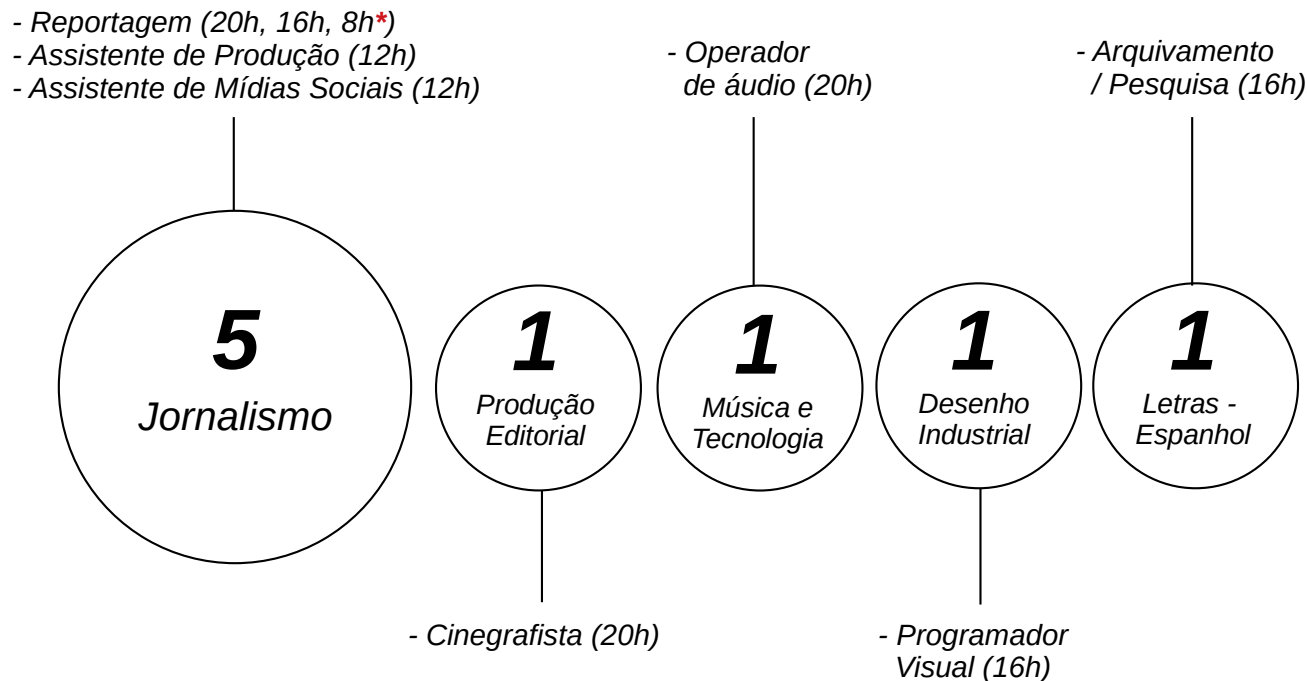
- Reportagem (20h, 16h, 8h*)
- Assistente de Produção (12h)
- Assistente de Mídias Sociais (12h)

- Operador de áudio (20h)

- Arquivamento / Pesquisa (16h)

5
Jornalismo

1
Produção Editorial

1
Música e Tecnologia

1
Desenho Industrial

1
Letras - Espanhol

- Cinegrafista (20h)

- Programador Visual (16h)